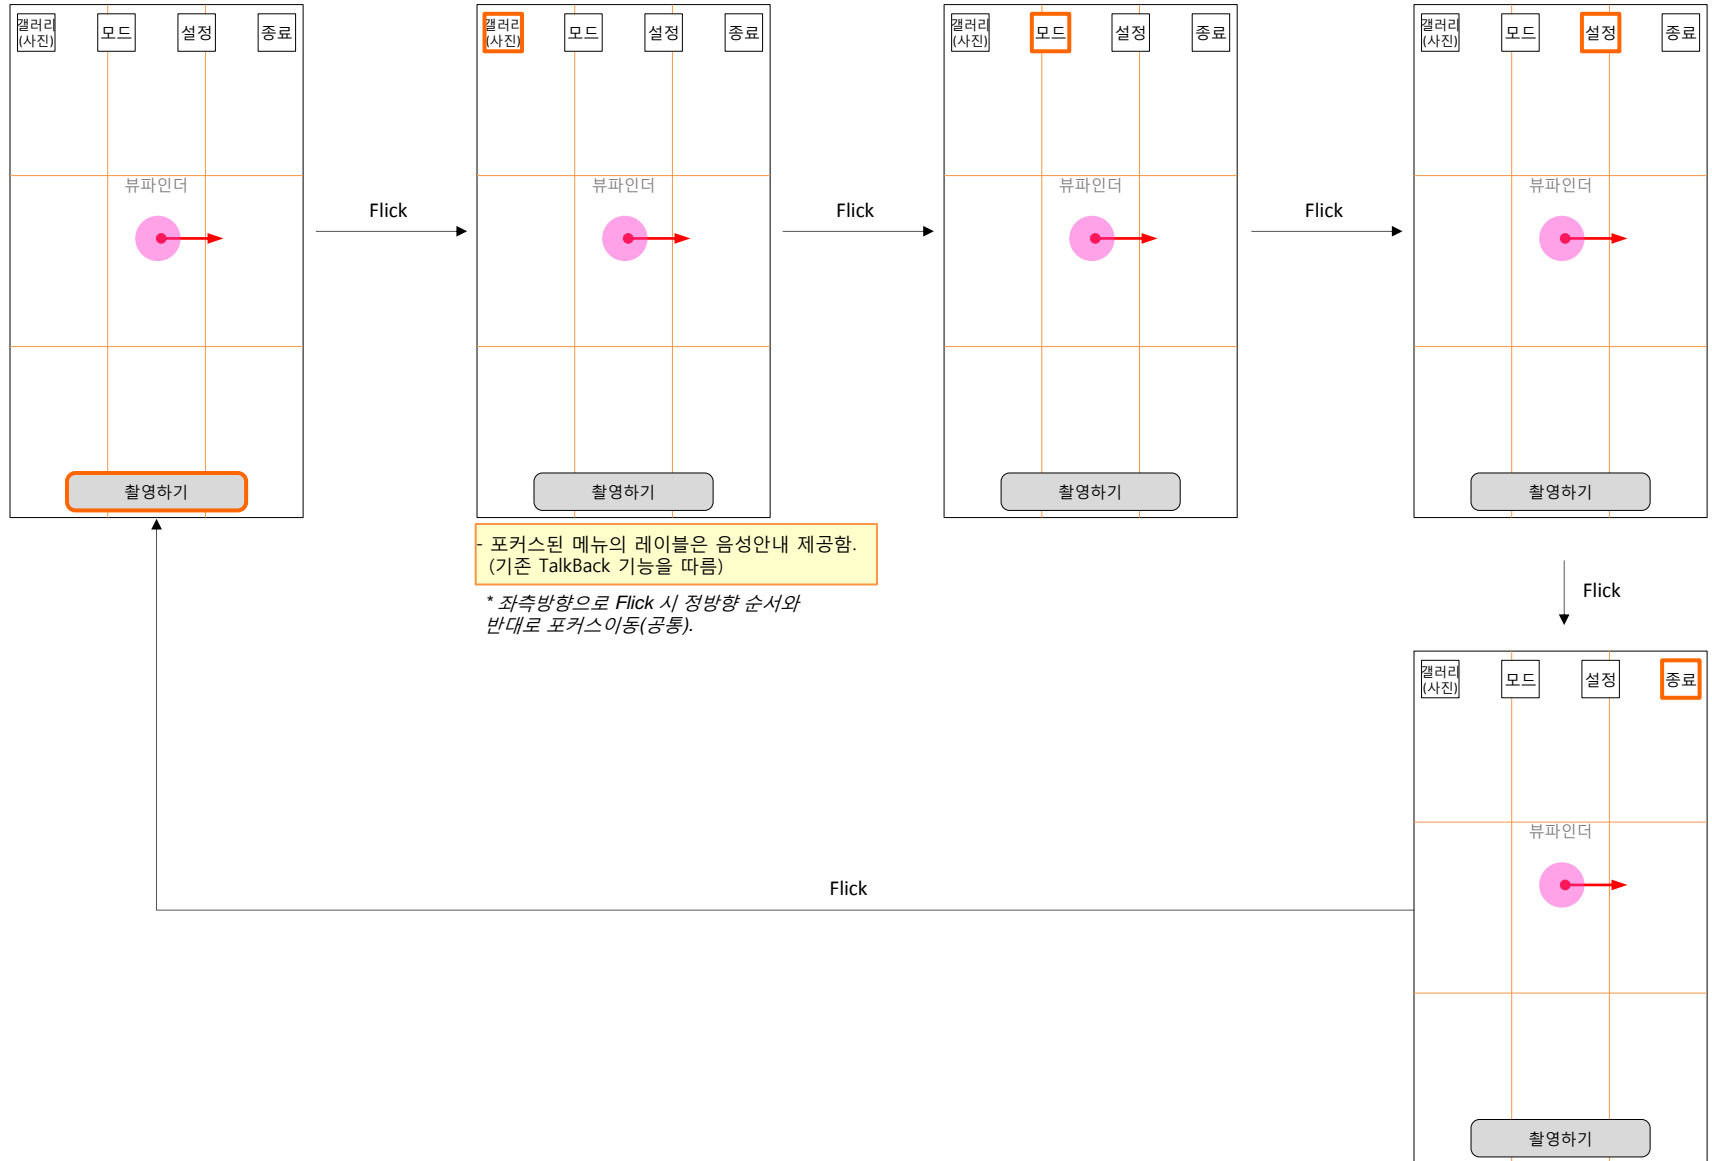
갤러리 (사진) 모드 설정 종료

뷰파인더

촬영하기

Flick

갤러리 (사진) 모드 설정 종료

뷰파인더

촬영하기

- 포커스된 메뉴의 레이블은 음성안내 제공함. (기존 TalkBack 기능을 따름)

* 좌측방향으로 Flick 시 정방향 순서와 반대로 포커스이동(공통).

Flick

갤러리 (사진) 모드 설정 종료

뷰파인더

촬영하기

Flick

갤러리 (사진) 모드 설정 종료

뷰파인더

촬영하기

Flick

갤러리 (사진) 모드 설정 종료

뷰파인더

촬영하기

Flick